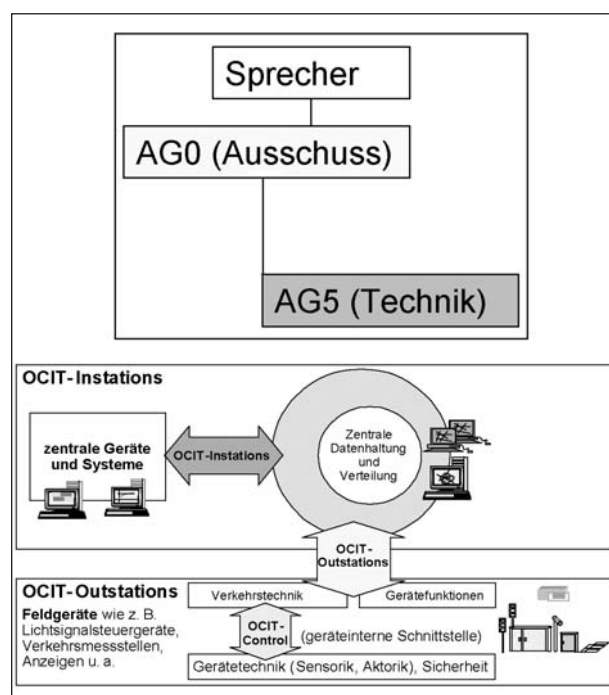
Sprecher

AG0 (Ausschuss)

AG5 (Technik)

OCIT-Instations

zentrale Geräte und Systeme

OCIT-Instations

Zentrale Datenhaltung und Verteilung

OCIT-Outstations

OCIT-Outstations

Feldgeräte wie z. B. Lichtsignalsteuergeräte, Verkehrsmessstellen, Anzeigen u. a.

Verkehrstechnik

Gerätefunktionen

OCIT-Control

(geräteinterne Schnittstelle)

Gerätetechnik (Sensorik, Aktorik), Sicherheit